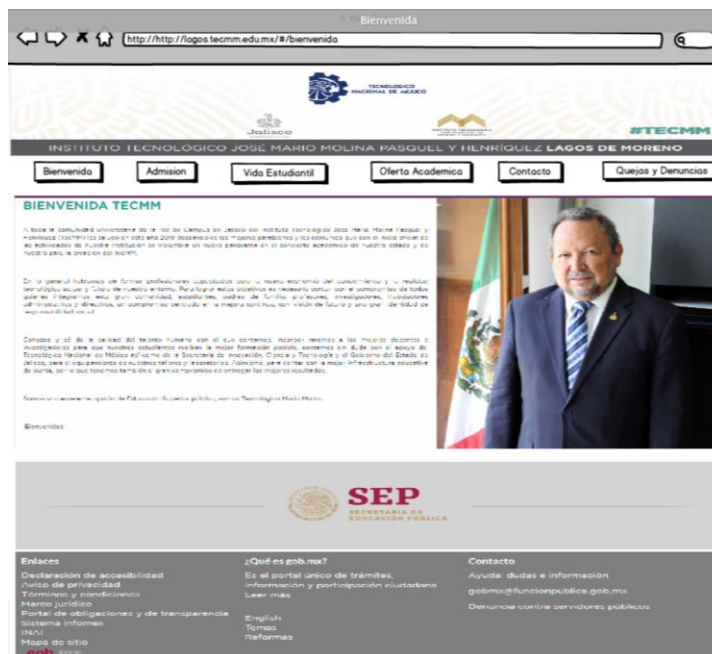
Bienvenida

http://http://lagos.tecmm.edu.mx/#/bienvenida

TECNOLÓGICO NACIONAL DE MÉXICO

Jalisco

#TECMM

INSTITUTO TECNOLÓGICO JOSÉ MARIO MOLINA PASQUEL Y HENRÍQUEZ LAGOS DE MORENO

Bienvenida | Admision | Vida Estudiantil | Oferta Academica | Contacto | Quejas y Denuncias

BIENVENIDA TECMM

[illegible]

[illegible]

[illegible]

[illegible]

Bienvenidos

SEP
SECRETARÍA DE EDUCACIÓN PÚBLICA

Enlaces
Declaración de accesibilidad
Aviso de privacidad
Términos y condiciones
Marco jurídico
Portal de obligaciones y de transparencia
Sistema Infomex
INAI
Mapa de sitio
gob.mx

¿Qué es gob.mx?
Es el portal único de trámites, información y participación ciudadana
Leer más

English
Temas
Reformas

Contacto
Ayuda: dudas e información
gobmx@funcionpublica.gob.mx
Denuncia contra servidores públicos